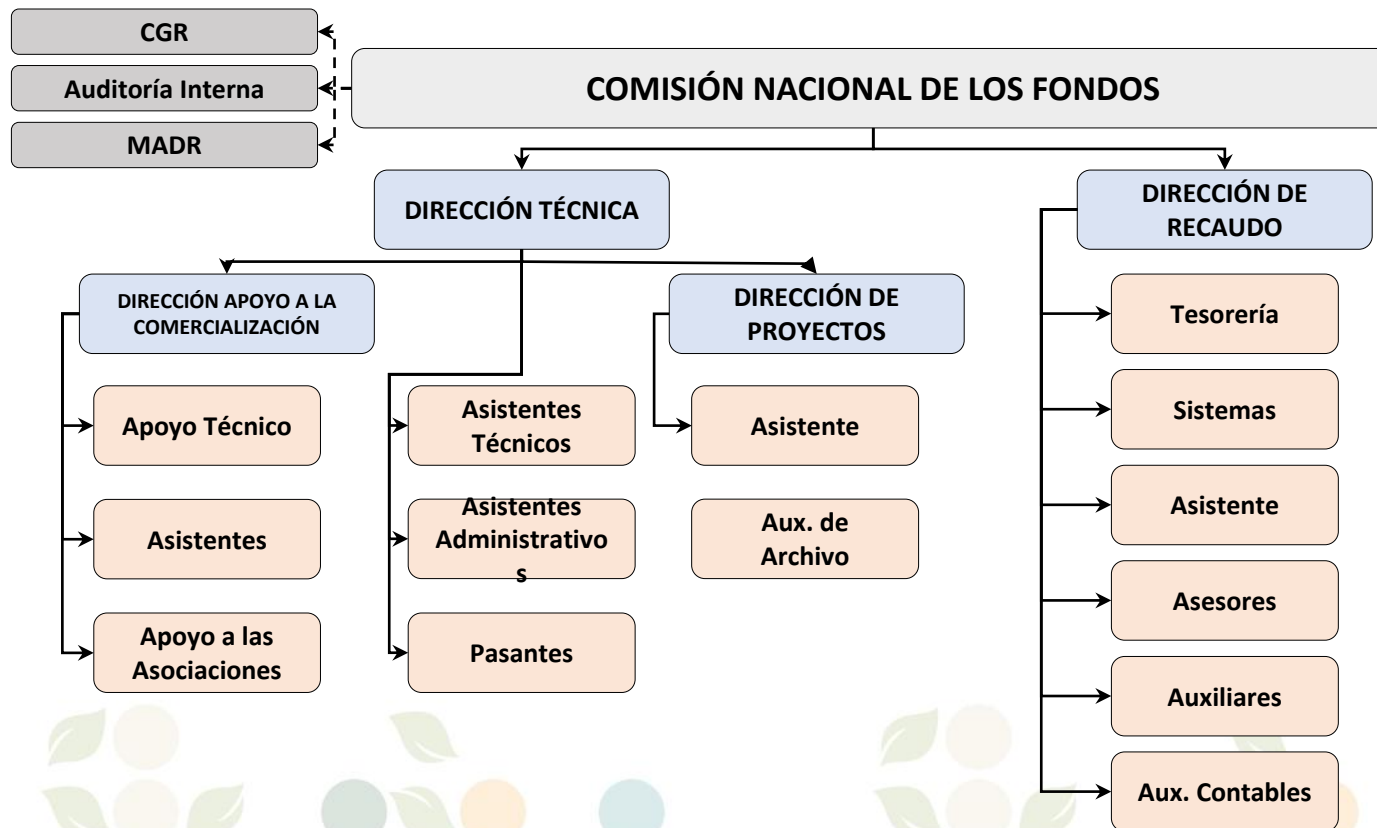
CGR

Auditoría Interna

MADR

COMISIÓN NACIONAL DE LOS FONDOS

DIRECCIÓN TÉCNICA

DIRECCIÓN DE RECAUDO

DIRECCIÓN APOYO A LA COMERCIALIZACIÓN

DIRECCIÓN DE PROYECTOS

Apoyo Técnico

Asistentes

Apoyo a las Asociaciones

Asistentes Técnicos

Asistentes Administrativo s

Pasantes

Asistente

Aux. de Archivo

Tesorería

Sistemas

Asistente

Asesores

Auxiliares

Aux. Contables